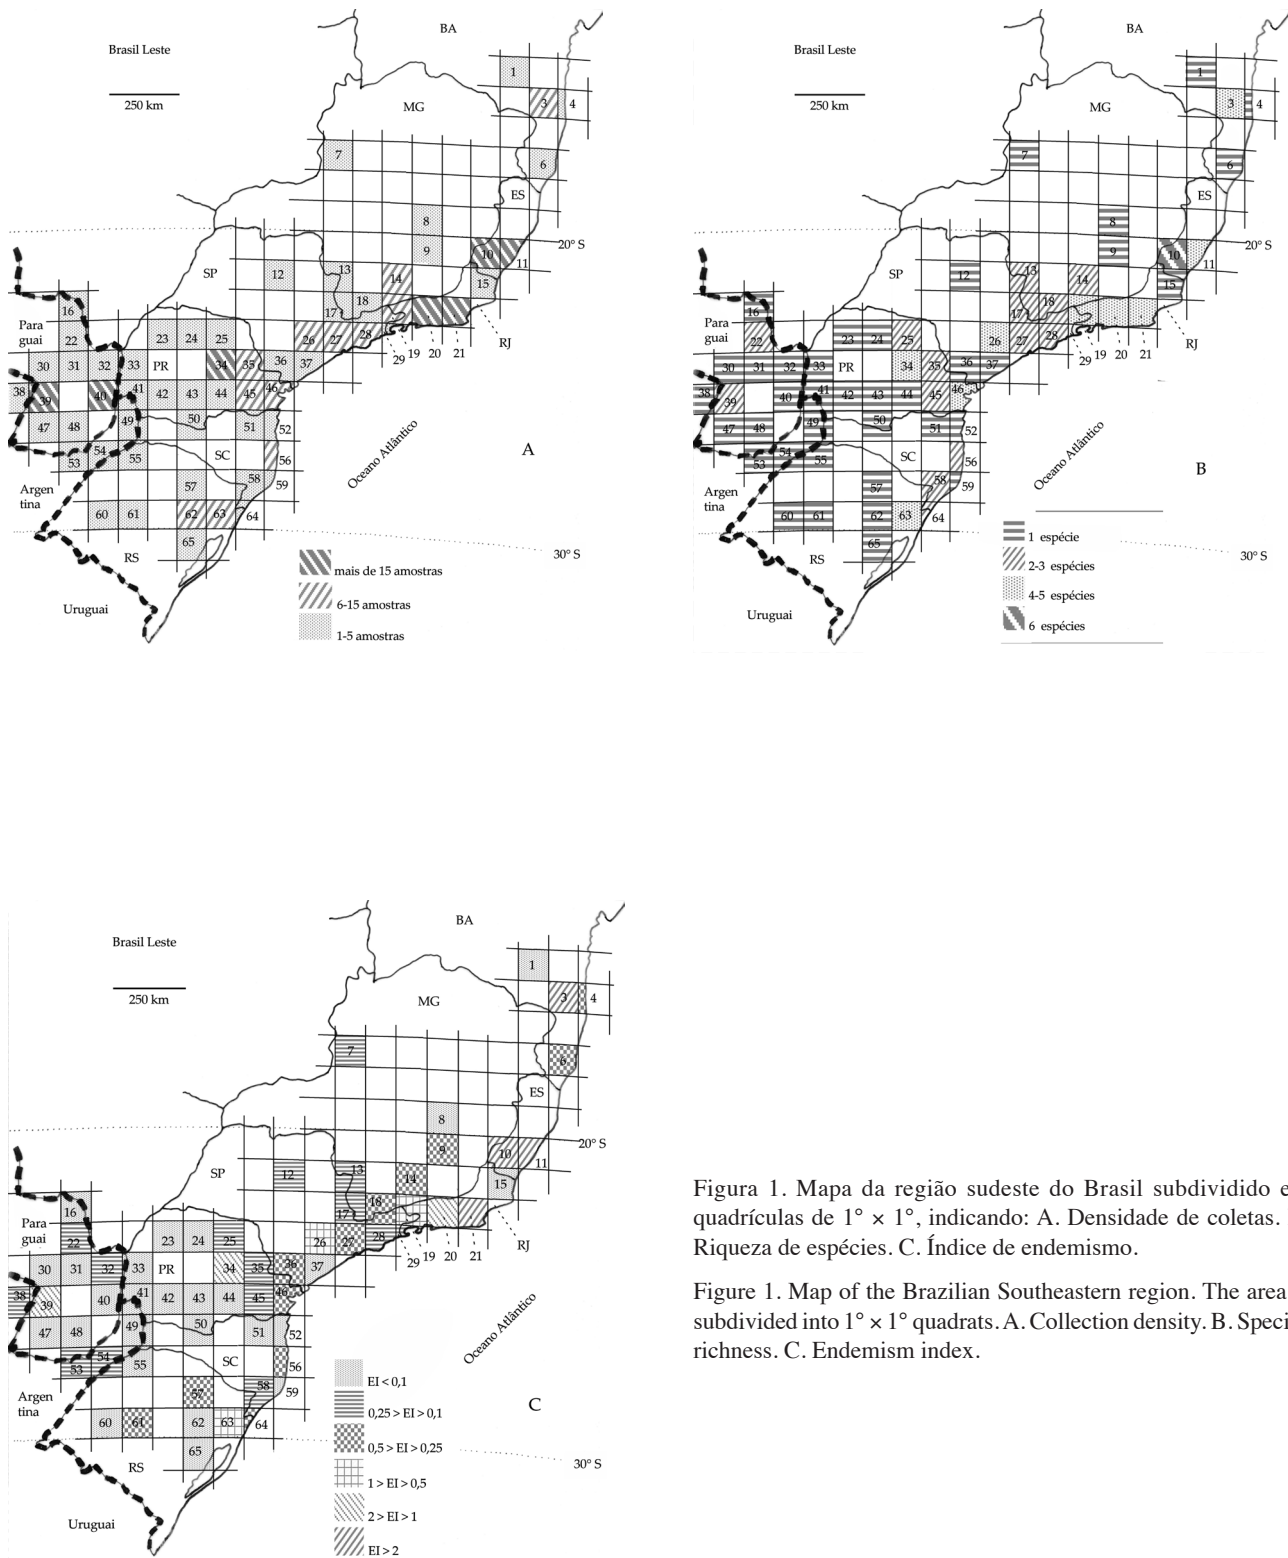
Brasil Leste

250 km

BA

MG

ES

20° S

SP

RJ

Para guai

PR

SC

Oceano Atlântico

Argen tina

RS

Uruguai

30° S

A

1 3 4 6 7 8 9 10 11 12 13 14 15 16 17 18 19 20 21 22 23 24 25 26 27 28 29 30 31 32 33 34 35 36 37 38 39 40 41 42 43 44 45 46 47 48 49 50 51 52 53 54 55 56 57 58 59 60 61 62 63 64 65

mais de 15 amostras

6-15 amostras

1-5 amostras

Brasil Leste

250 km

BA

MG

ES

20° S

SP

RJ

Para guai

PR

SC

Oceano Atlântico

Argen tina

RS

Uruguai

30° S

B

1 3 4 6 7 8 9 10 11 12 13 14 15 16 17 18 19 20 21 22 23 24 25 26 27 28 29 30 31 32 33 34 35 36 37 38 39 40 41 42 43 44 45 46 47 48 49 50 51 52 53 54 55 56 57 58 59 60 61 62 63 64 65

1 espécie

2-3 espécies

4-5 espécies

6 espécies

Brasil Leste

250 km

BA

MG

ES

20° S

SP

RJ

Para guai

PR

SC

Oceano Atlântico

Argen tina

RS

Uruguai

30° S

C

1 3 4 6 7 8 9 10 11 12 13 14 15 16 17 18 19 20 21 22 23 24 25 26 27 28 29 30 31 32 33 34 35 36 37 38 39 40 41 42 43 44 45 46 47 48 49 50 51 52 53 54 55 56 57 58 59 60 61 62 63 64 65

EI < 0,1

0,25 > EI > 0,1

0,5 > EI > 0,25

1 > EI > 0,5

2 > EI > 1

EI > 2

Figura 1. Mapa da região sudeste do Brasil subdividido e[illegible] quadrículas de 1° × 1°, indicando: A. Densidade de coletas. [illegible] Riqueza de espécies. C. Índice de endemismo.

Figure 1. Map of the Brazilian Southeastern region. The area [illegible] subdivided into 1° × 1° quadrats. A. Collection density. B. Speci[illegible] richness. C. Endemism index.